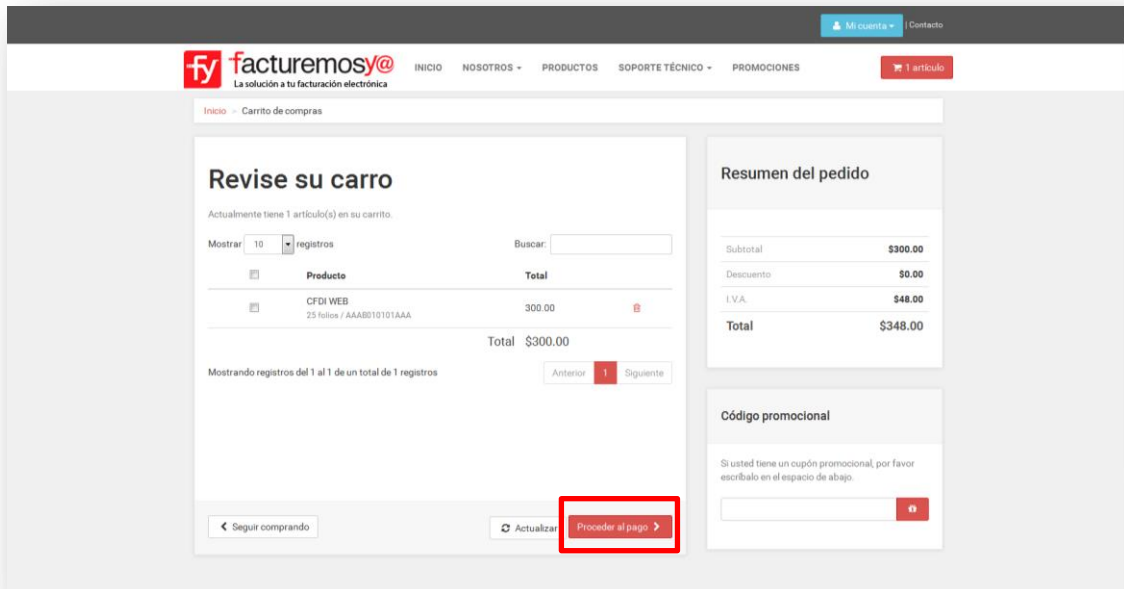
Mi cuenta | Contacto

fy facturemosy@
La solución a tu facturación electrónica

INICIO NOSOTROS PRODUCTOS SOPORTE TÉCNICO PROMOCIONES

1 artículo

Inicio > Carrito de compras

Revise su carro

Actualmente tiene 1 artículo(s) en su carrito.

Mostrar 10 registros

Buscar:

| | Producto | Total |
|---|---|---|
| | CFDI WEB 25 folios / AAA8010101AAA | 300.00 |

Total $300.00

Mostrando registros del 1 al 1 de un total de 1 registros

Anterior 1 Siguiente

Seguir comprando

Actualizar

Proceder al pago

Resumen del pedido

| Subtotal | $300.00 |
|---|---|
| Descuento | $0.00 |
| I.V.A. | $48.00 |
| Total | $348.00 |

Código promocional

Si usted tiene un cupón promocional, por favor escríbalo en el espacio de abajo.